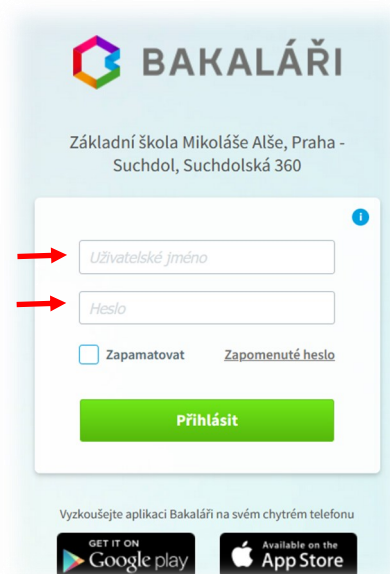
BAKALÁŘI

Základní škola Mikoláše Alše, Praha - Suchdol, Suchdolská 360

i

Uživatelské jméno

Heslo

Zapamatovat

Zapomenuté heslo

Přihlásit

Vyzkoušejte aplikaci Bakaláři na svém chytrém telefonu

GET IT ON Google play

Available on the App Store